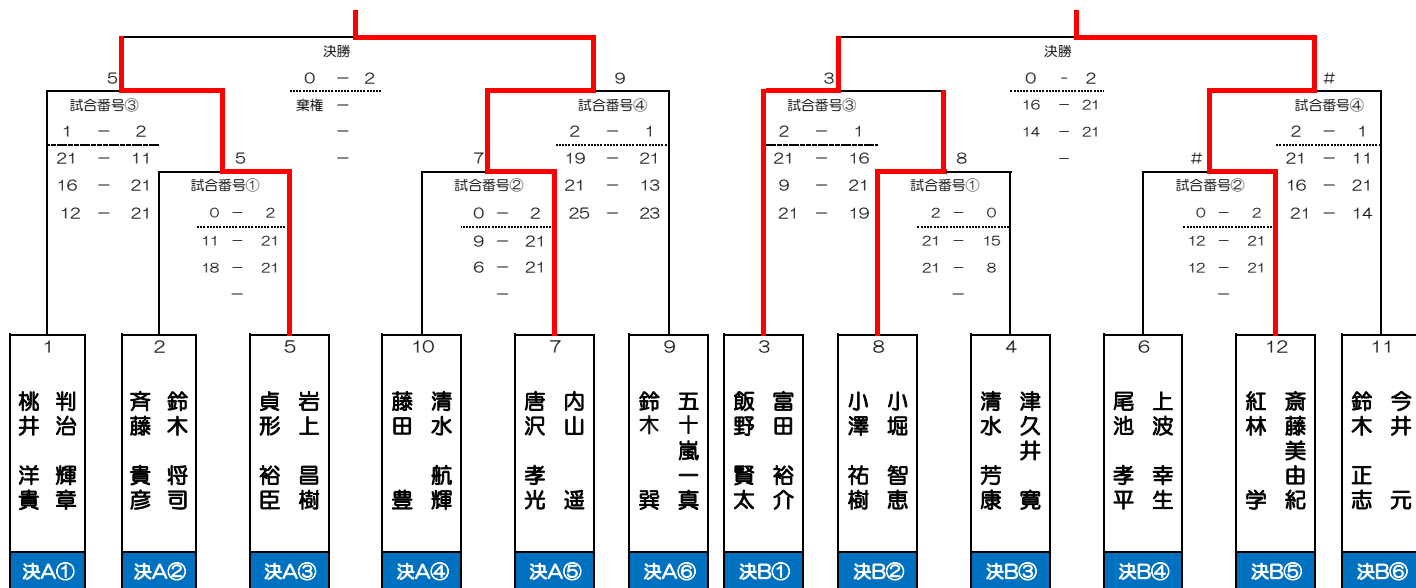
決勝
0 − 2
棄権 −
−
−

5
試合番号③
1 − 2
21 − 11
16 − 21
12 − 21

5
試合番号①
0 − 2
11 − 21
18 − 21
−

7
試合番号②
0 − 2
9 − 21
6 − 21
−

9
試合番号④
2 − 1
19 − 21
21 − 13
25 − 23

決勝
0 - 2
16 − 21
14 − 21
−

3
試合番号③
2 − 1
21 − 16
9 − 21
21 − 19

8
試合番号①
2 − 0
21 − 15
21 − 8
−

#
試合番号②
0 − 2
12 − 21
12 − 21
−

#
試合番号④
2 − 1
21 − 11
16 − 21
21 − 14

1
判治輝章
桃井洋貴
決A①

2
鈴木将司
斉藤貴彦
決A②

5
岩上昌樹
貞形裕臣
決A③

10
清水航輝
藤田豊
決A④

7
内山遥
唐沢孝光
決A⑤

9
五十嵐一真
鈴木巽
決A⑥

3
富田裕介
飯野賢太
決B①

8
小堀智恵
小澤祐樹
決B②

4
津久井寛
清水芳康
決B③

6
上波幸生
尾池孝平
決B④

12
斎藤美由紀
紅林学
決B⑤

11
今井元
鈴木正志
決B⑥